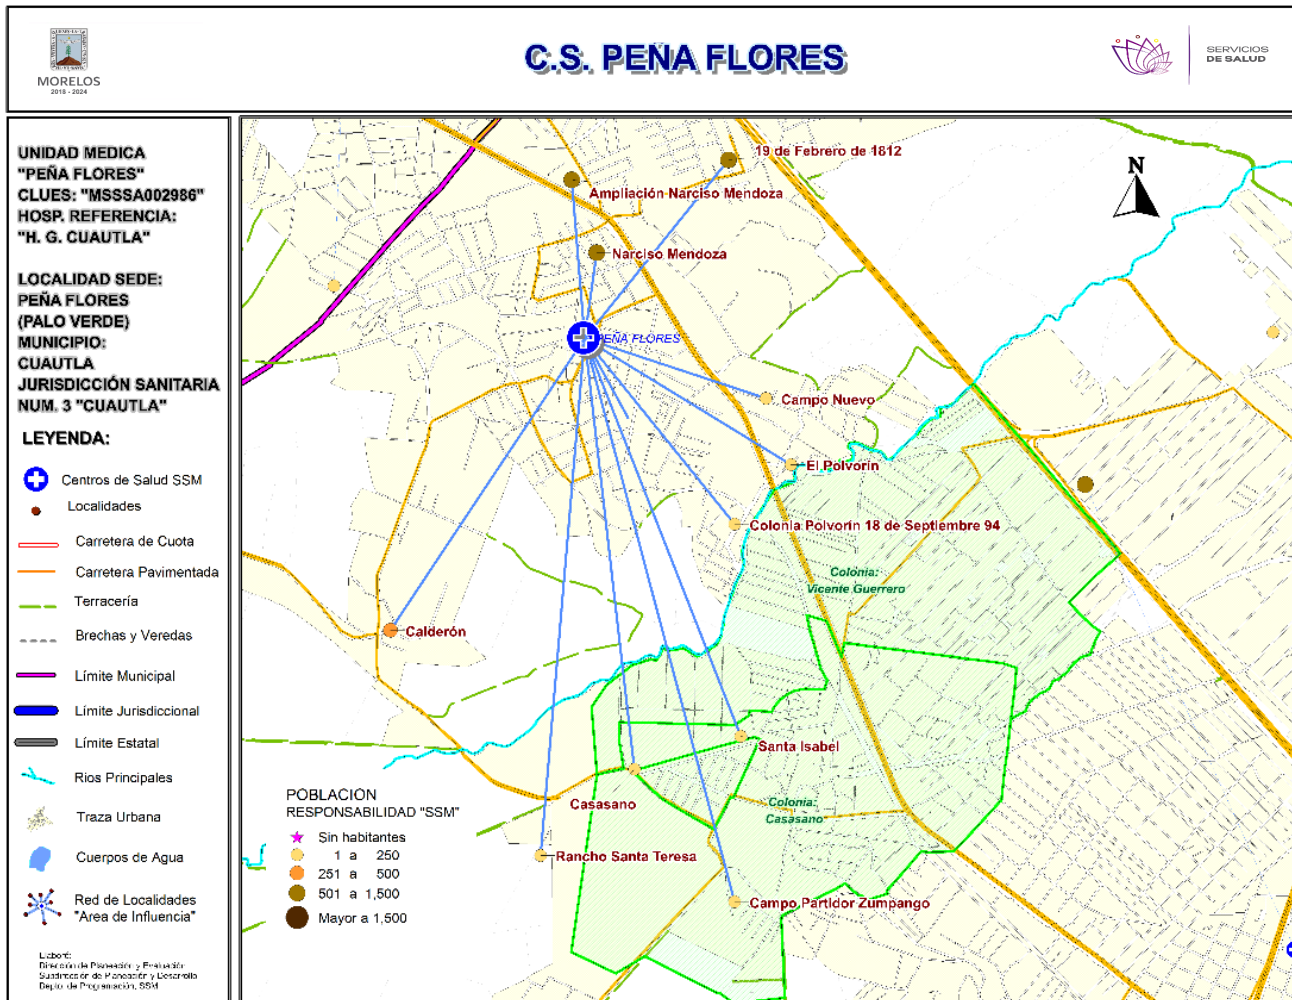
MORELOS
2018 - 2024

C.S. PEÑA FLORES

SERVICIOS DE SALUD

UNIDAD MEDICA
"PEÑA FLORES"
CLUES: "MSSSA002986"
HOSP. REFERENCIA:
"H. G. CUAUTLA"

LOCALIDAD SEDE:
PEÑA FLORES
(PALO VERDE)
MUNICIPIO:
CUAUTLA
JURISDICCIÓN SANITARIA
NUM. 3 "CUAUTLA"

LEYENDA:

Centros de Salud SSM
Localidades
Carretera de Cuota
Carretera Pavimentada
Terracería
Brechas y Veredas
Límite Municipal
Límite Jurisdiccional
Límite Estatal
Rios Principales
Traza Urbana
Cuerpos de Agua
Red de Localidades
"Area de Influencia"

Laboró:
Dirección de Planeación y Evaluación
Subdirección de Planeación y Desarrollo
Depto. de Programación, SSM

19 de Febrero de 1812
Ampliación Narciso Mendoza
Narciso Mendoza
PEÑA FLORES
Campo Nuevo
El Polvorin
Colonia Polvorin 18 de Septiembre 94
Colonia:
Vicente Guerrero
Calderón
Santa Isabel
Colonia:
Casasano
Casasano
Rancho Santa Teresa
Campo Partidor Zumpango

N

POBLACION
RESPONSABILIDAD "SSM"
Sin habitantes
1 a 250
251 a 500
501 a 1,500
Mayor a 1,500